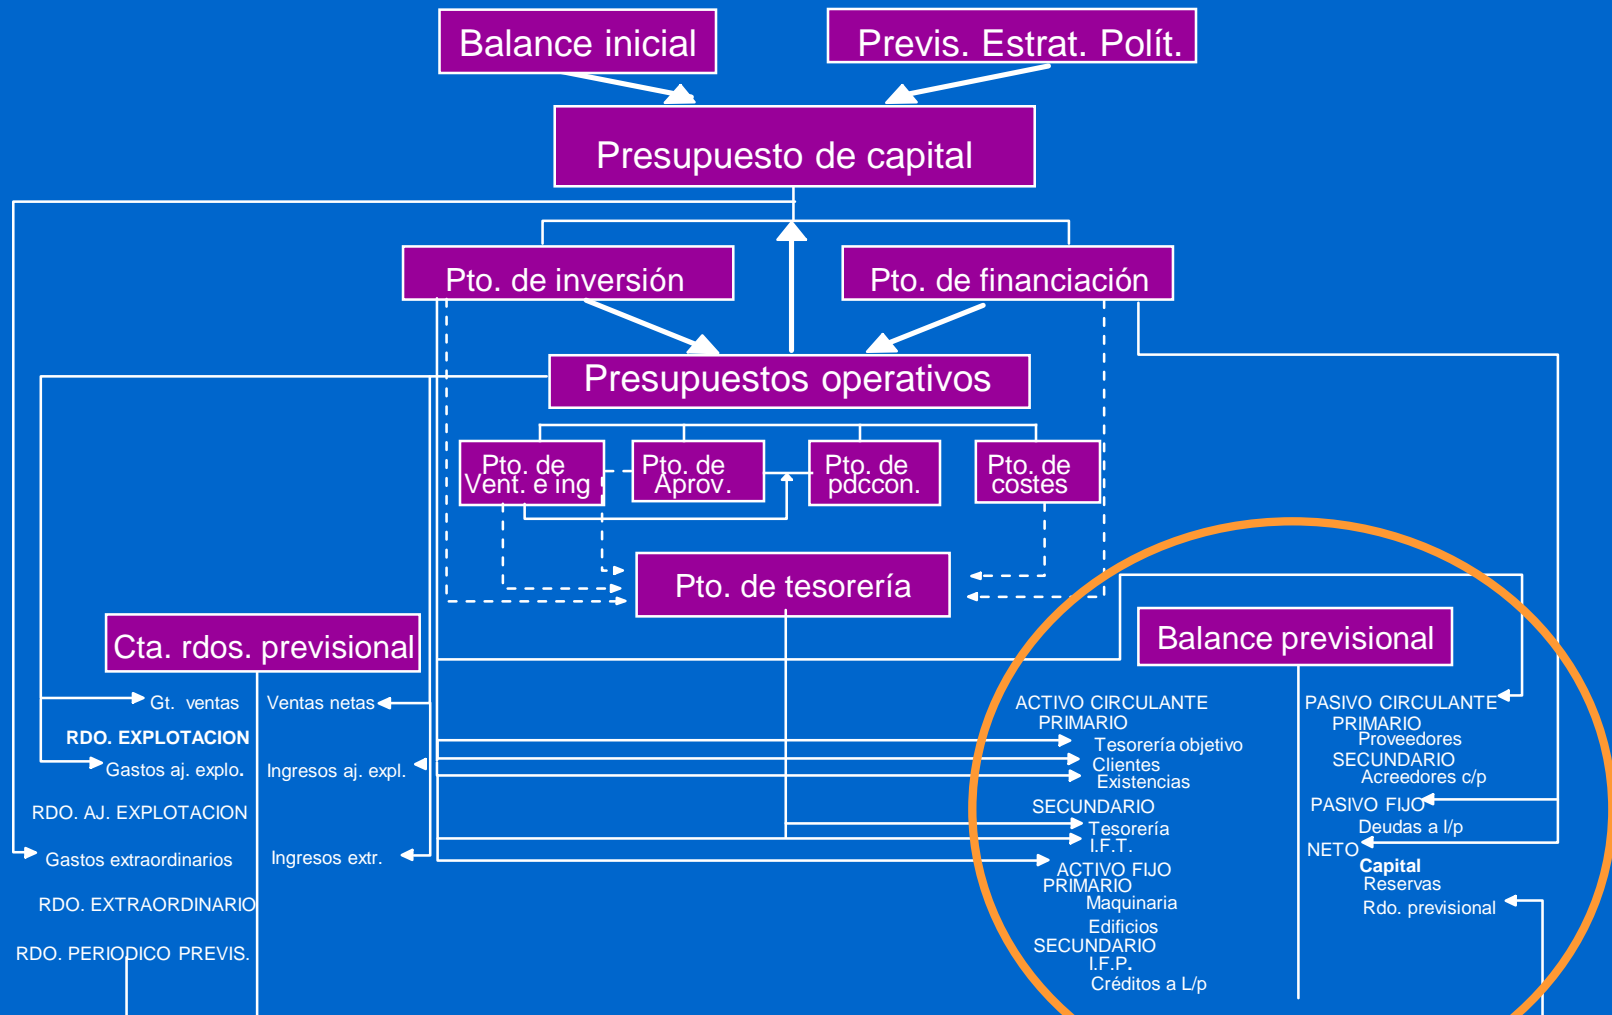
Balance inicial

Previs. Estrat. Polít.

Presupuesto de capital

Pto. de inversión

Pto. de financiación

Presupuestos operativos

Pto. de Vent. e ing

Pto. de Aprov.

Pto. de pdccon.

Pto. de costes

Pto. de tesorería

Cta. rdos. previsional

Balance previsional

Gt. ventas

RDO. EXPLOTACION

Gastos aj. explo.

RDO. AJ. EXPLOTACION

Gastos extraordinarios

RDO. EXTRAORDINARIO

RDO. PERIODICO PREVIS.

Ventas netas

Ingresos aj. expl.

Ingresos extr.

ACTIVO CIRCULANTE
PRIMARIO
Tesorería objetivo
Clientes
Existencias
SECUNDARIO
Tesorería
I.F.T.
ACTIVO FIJO
PRIMARIO
Maquinaria
Edificios
SECUNDARIO
I.F.P.
Créditos a L/p

PASIVO CIRCULANTE
PRIMARIO
Proveedores
SECUNDARIO
Acreedores c/p
PASIVO FIJO
Deudas a l/p
NETO
Capital
Reservas
Rdo. previsional